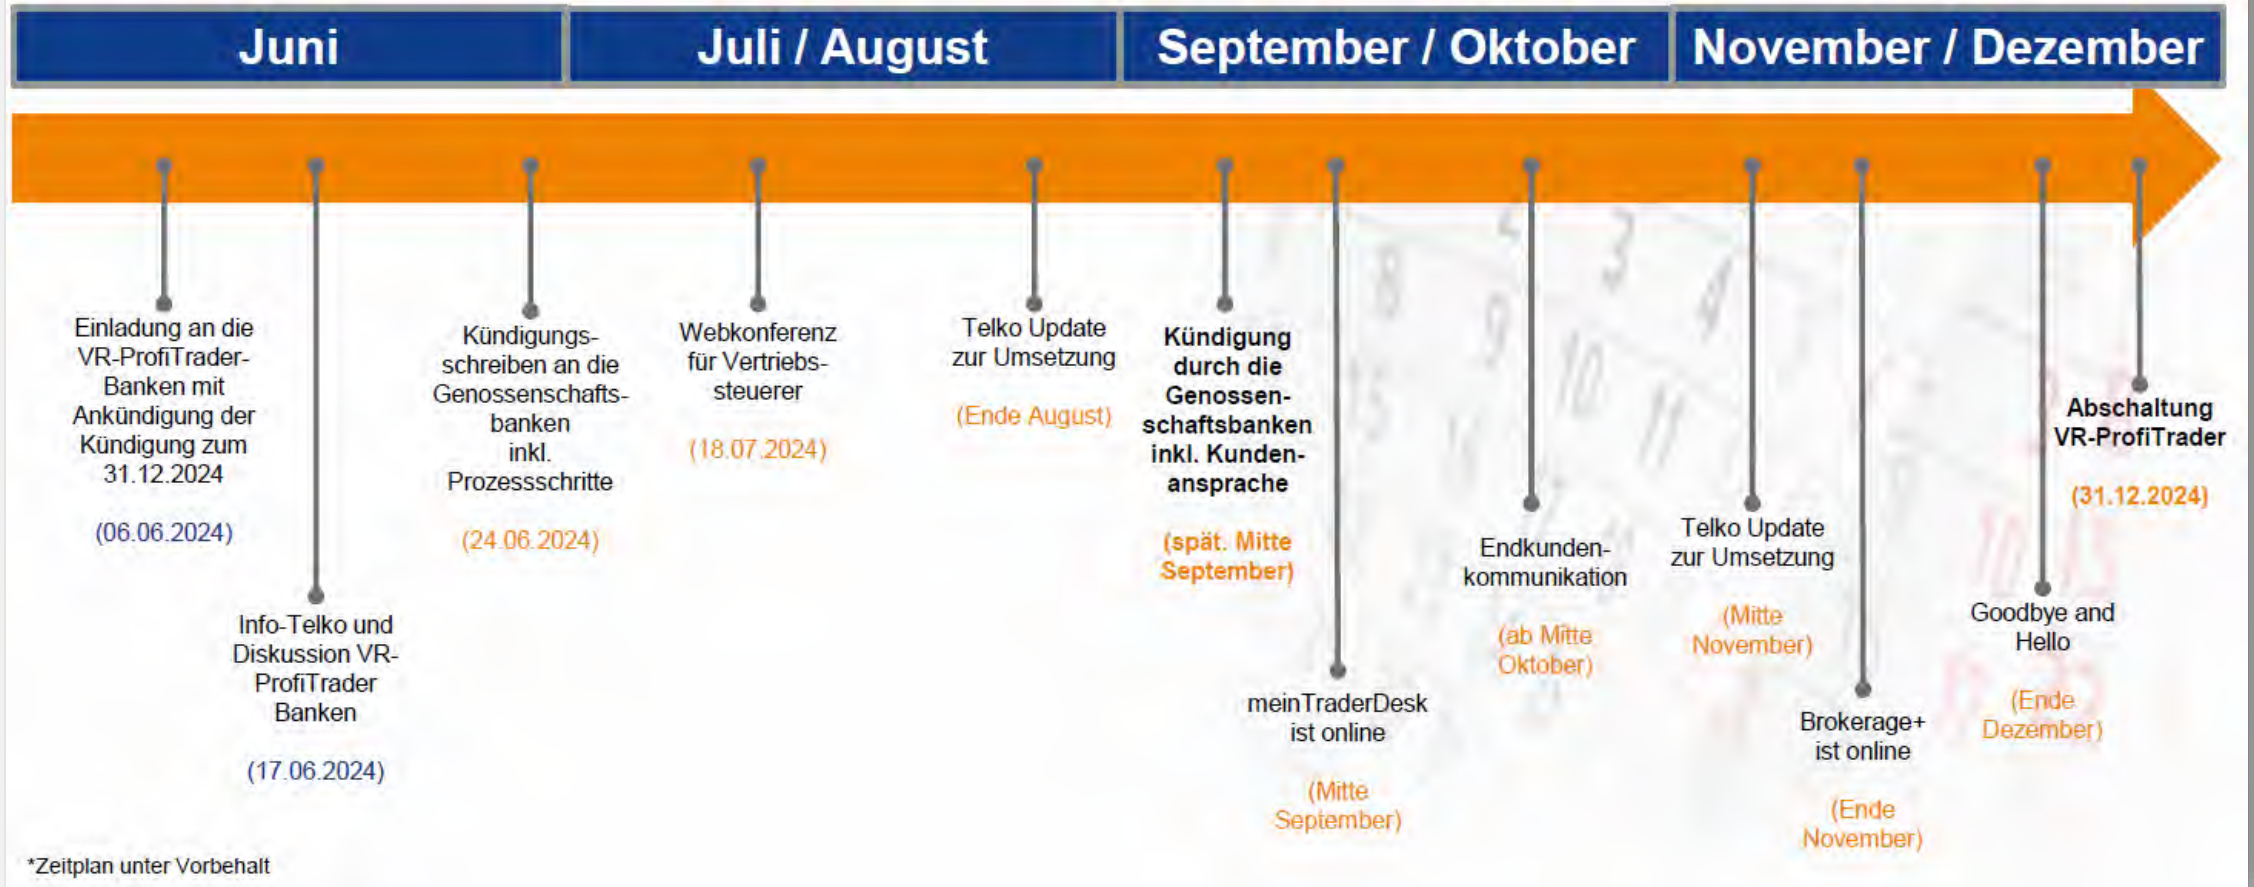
Juni

Juli / August

September / Oktober

November / Dezember

Einladung an die VR-ProfiTrader-Banken mit Ankündigung der Kündigung zum 31.12.2024

(06.06.2024)

Info-Telko und Diskussion VR-ProfiTrader Banken

(17.06.2024)

Kündigungsschreiben an die Genossenschaftsbanken inkl. Prozessschritte

(24.06.2024)

Webkonferenz für Vertriebssteuerer

(18.07.2024)

Telko Update zur Umsetzung

(Ende August)

Kündigung durch die Genossenschaftsbanken inkl. Kundenansprache

(spät. Mitte September)

meinTraderDesk ist online

(Mitte September)

Endkundenkommunikation

(ab Mitte Oktober)

Telko Update zur Umsetzung

(Mitte November)

Brokerage+ ist online

(Ende November)

Goodbye and Hello

(Ende Dezember)

Abschaltung VR-ProfiTrader

(31.12.2024)

*Zeitplan unter Vorbehalt